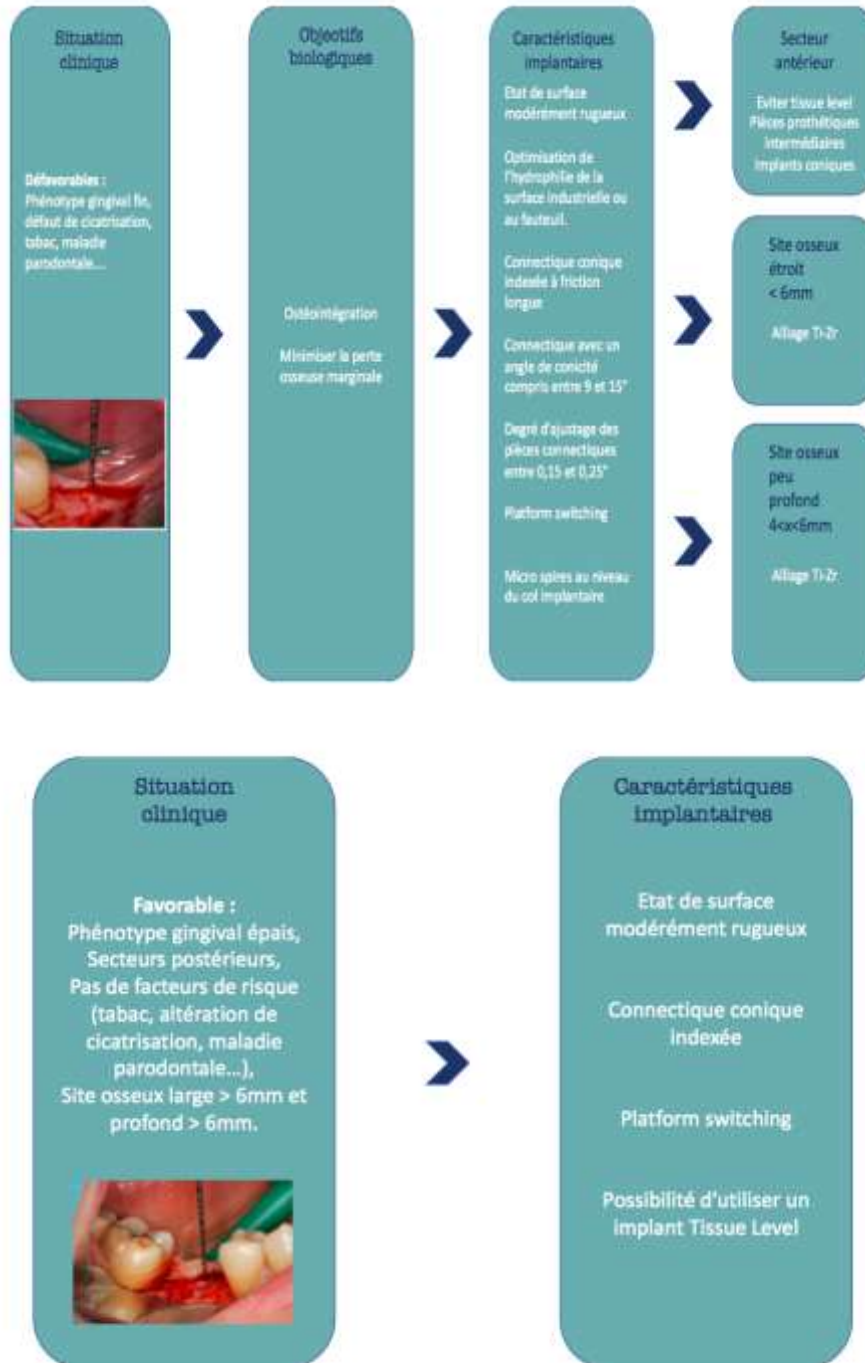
Situation clinique

Défavorables :
Phénotype gingival fin, défaut de cicatrisation, tabac, maladie parodontale...

Objectifs biologiques

Ostéointégration

Minimiser la perte osseuse marginale

Caractéristiques implantaires

Etat de surface modérément rugueux

Optimisation de l'hydrophilie de la surface industrielle ou au fauteuil.

Connectique conique indexée à friction longue

Connectique avec un angle de conicité compris entre 9 et 15°

Degré d'ajustage des pièces connectiques entre 0,15 et 0,25°

Platform switching

Micro spires au niveau du col implantaire

Secteur antérieur

Eviter tissue level
Pièces prothétiques intermédiaires
Implants coniques

Site osseux étroit < 6mm

Alliage Ti-Zr

Site osseux peu profond 4<x<6mm

Alliage Ti-Zr

Situation clinique

Favorable :
Phénotype gingival épais,
Secteurs postérieurs,
Pas de facteurs de risque (tabac, altération de cicatrisation, maladie parodontale...),
Site osseux large > 6mm et profond > 6mm.

Caractéristiques implantaires

Etat de surface modérément rugueux

Connectique conique indexée

Platform switching

Possibilité d'utiliser un implant Tissue Level